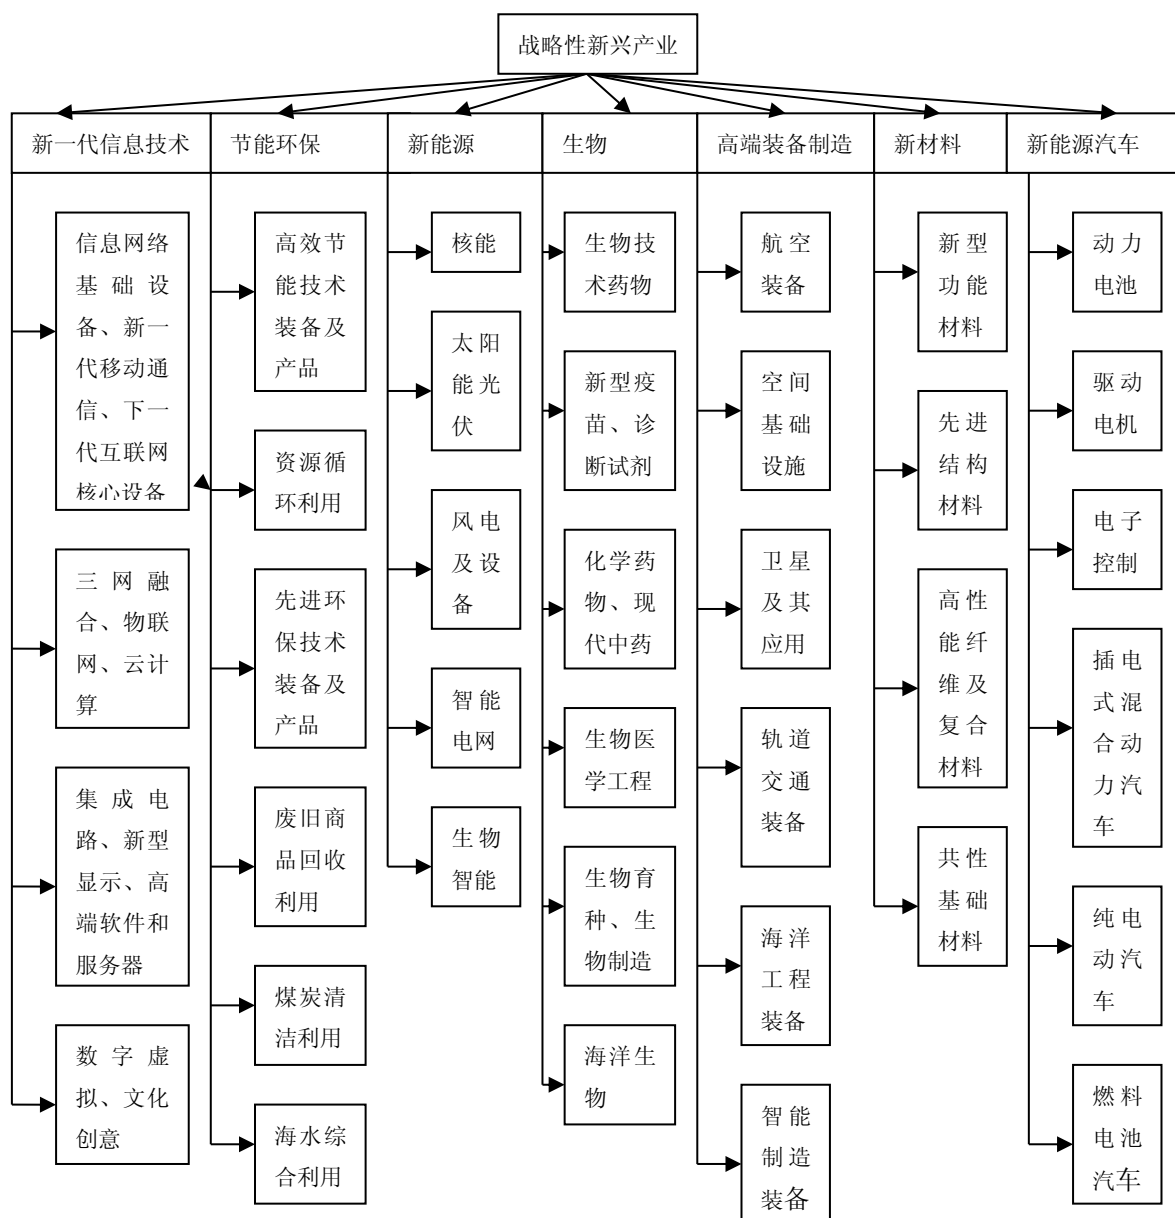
战略性新兴产业

新一代信息技术

信息网络基础设备、新一代移动通信、下一代互联网核心设备

三网融合、物联网、云计算

集成电路、新型显示、高端软件和服务器

数字虚拟、文化创意

节能环保

高效节能技术装备及产品

资源循环利用

先进环保技术装备及产品

废旧商品回收利用

煤炭清洁利用

海水综合利用

新能源

核能

太阳能光伏

风电及设备

智能电网

生物智能

生物

生物技术药物

新型疫苗、诊断试剂

化学药物、现代中药

生物医学工程

生物育种、生物制造

海洋生物

高端装备制造

航空装备

空间基础设施

卫星及其应用

轨道交通装备

海洋工程装备

智能制造装备

新材料

新型功能材料

先进结构材料

高性能纤维及复合材料

共性基础材料

新能源汽车

动力电池

驱动电机

电子控制

插电式混合动力汽车

纯电动汽车

燃料电池汽车